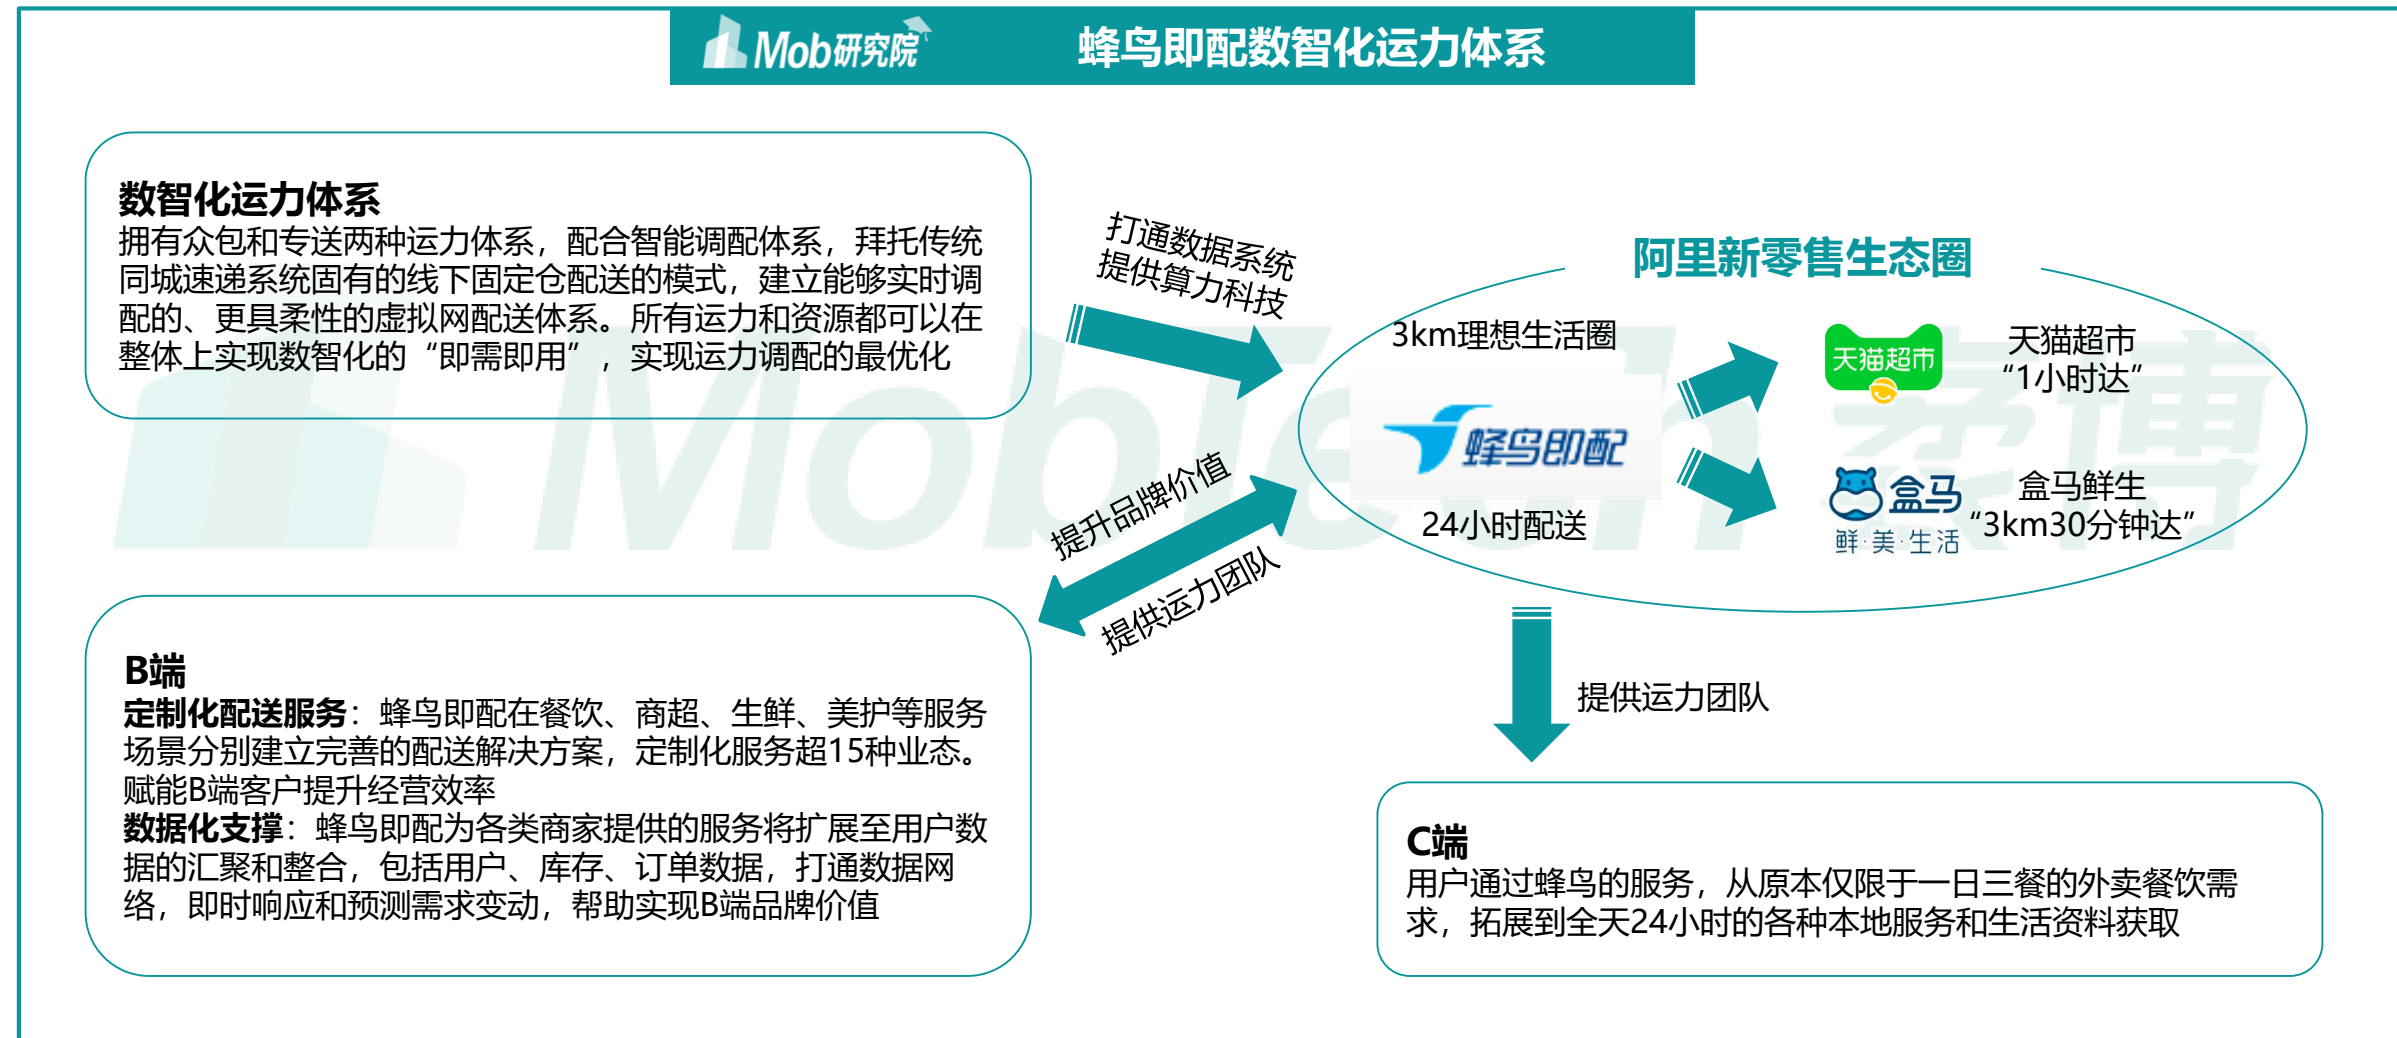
Mob研究院

蜂鸟即配数智化运力体系

数智化运力体系
拥有众包和专送两种运力体系，配合智能调配体系，拜托传统同城速递系统固有的线下固定仓配送的模式，建立能够实时调配的、更具柔性的虚拟网配送体系。所有运力和资源都可以在整体上实现数智化的“即需即用”，实现运力调配的最优化

打通数据系统
提供算力科技

阿里新零售生态圈

3km理想生活圈

蜂鸟即配

24小时配送

天猫超市

天猫超市
“1小时达”

盒马
鲜·美·生活

盒马鲜生
“3km30分钟达”

提升品牌价值

提供运力团队

B端
定制化配送服务：蜂鸟即配在餐饮、商超、生鲜、美护等服务场景分别建立完善的配送解决方案，定制化服务超15种业态。赋能B端客户提升经营效率
数据化支撑：蜂鸟即配为各类商家提供的服务将扩展至用户数据的汇聚和整合，包括用户、库存、订单数据，打通数据网络，即时响应和预测需求变动，帮助实现B端品牌价值

提供运力团队

C端
用户通过蜂鸟的服务，从原本仅限于一日三餐的外卖餐饮需求，拓展到全天24小时的各种本地服务和生活资料获取

MobTech 袤博